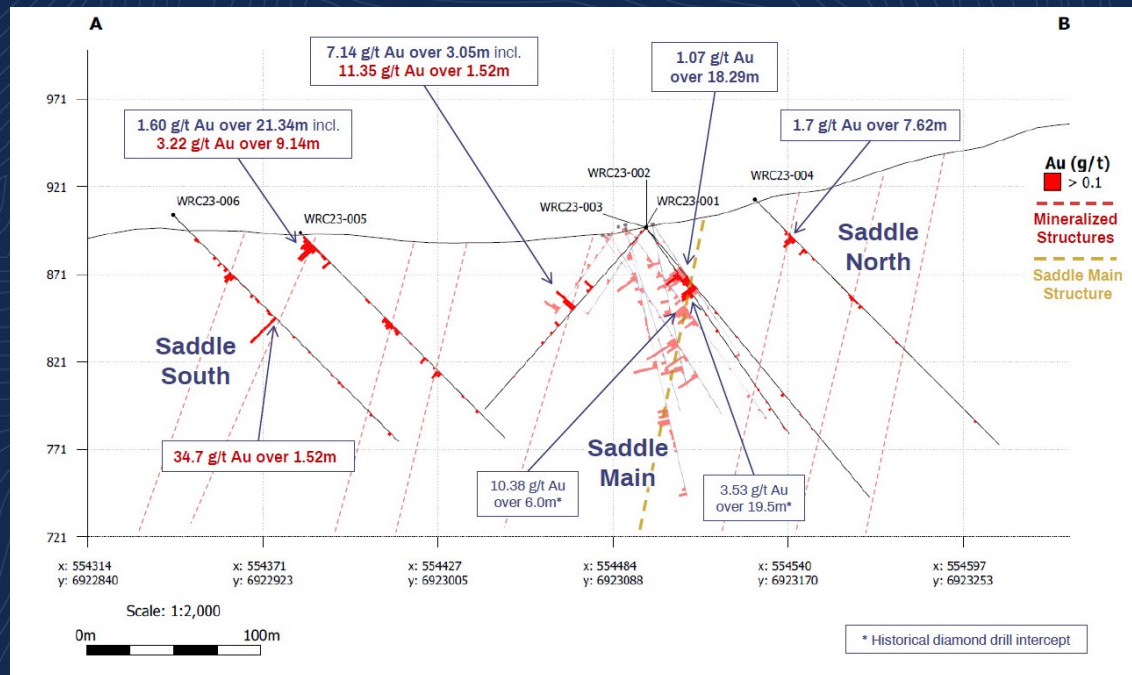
A

B

971

921

871

821

771

721

7.14 g/t Au over 3.05m incl.
11.35 g/t Au over 1.52m

1.07 g/t Au over 18.29m

1.60 g/t Au over 21.34m incl.
3.22 g/t Au over 9.14m

1.7 g/t Au over 7.62m

Au (g/t)
> 0.1

Mineralized Structures

Saddle Main Structure

WRC23-006

WRC23-005

WRC23-003

WRC23-002

WRC23-001

WRC23-004

Saddle North

Saddle South

Saddle Main

34.7 g/t Au over 1.52m

10.38 g/t Au over 6.0m*

3.53 g/t Au over 19.5m*

x: 554314
y: 6922840

x: 554371
y: 6922923

x: 554427
y: 6923005

x: 554484
y: 6923088

x: 554540
y: 6923170

x: 554597
y: 6923253

Scale: 1:2,000

0m

100m

* Historical diamond drill intercept